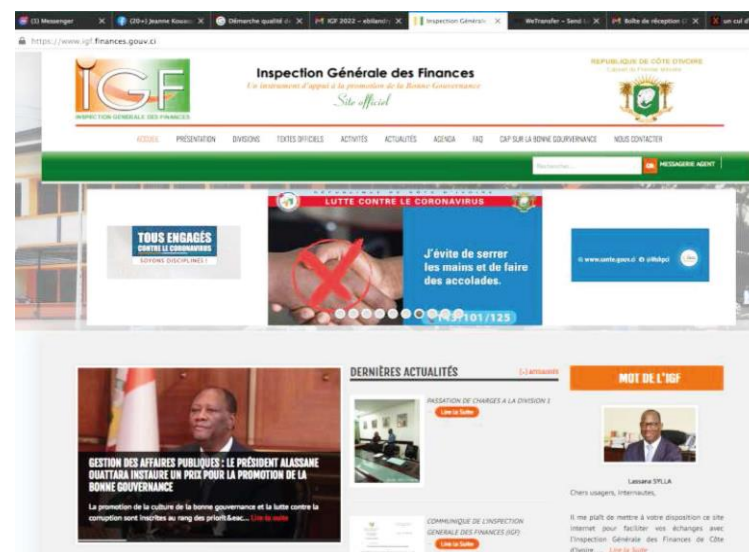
(2) Messenger | (20+) Jeanne Kouassi | Démarche qualité | IGF 2022 – eblland | Inspection Générale | WeTransfer – Send | Boîte de réception | un cul d

https://www.igf.finances.gouv.ci

IGF
INSPECTION GENERALE DES FINANCES

Inspection Générale des Finances
Un instrument d'appui à la promotion de la Bonne Gouvernance
Site officiel

REPUBLIQUE DE CÔTE D'IVOIRE
Cabinet du Premier Ministre

ACCUEIL | PRÉSENTATION | DIVISIONS | TEXTES OFFICIELS | ACTIVITÉS | ACTUALITÉS | AGENDA | FAQ | CAP SUR LA BONNE GOUVERNANCE | NOUS CONTACTER

Rechercher... | MESSAGERIE AGENT

TOUS ENGAGÉS CONTRE LE CORONAVIRUS
SOYONS DISCIPLINÉS !

LUTTE CONTRE LE CORONAVIRUS

J'évite de serrer les mains et de faire des accolades.

www.sante.gouv.ci @Infocovid

101/125

GESTION DES AFFAIRES PUBLIQUES : LE PRÉSIDENT ALASSANE OUATTARA INSTAURE UN PRIX POUR LA PROMOTION DE LA BONNE GOUVERNANCE

La promotion de la culture de la bonne gouvernance et la lutte contre la corruption sont inscrites au rang des priorit&eac... Lire la suite

DERNIÈRES ACTUALITÉS
[+] actualités

PASSATION DE CHARGES A LA DIVISION 2
Lire la Suite

COMMUNIQUE DE L'INSPECTION GENERALE DES FINANCES (IGF)
Lire la Suite

MOT DE L'IGF

Lassana SYLLA

Chers usagers, internautes,

Il me plaît de mettre à votre disposition ce site internet pour faciliter vos échanges avec l'Inspection Générale des Finances de Côte d'Ivoire... Lire la Suite